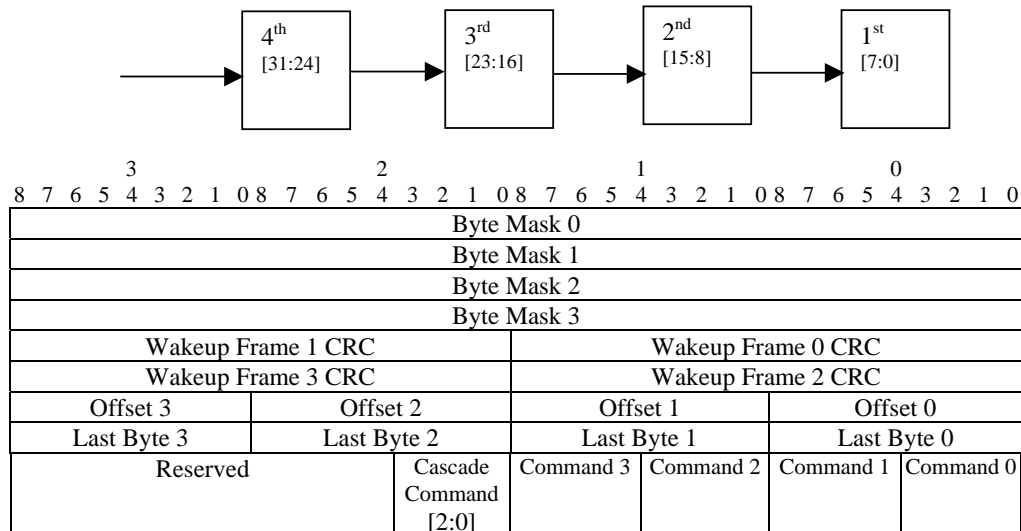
$4^{th}$ [31:24]

$3^{rd}$ [23:16]

$2^{nd}$ [15:8]

$1^{st}$ [7:0]

| 3 8 7 6 5 4 3 2 1 0 | 2 8 7 6 5 4 3 2 1 0 | 1 8 7 6 5 4 3 2 1 0 | 0 8 7 6 5 4 3 2 1 0 |
|---|---|---|---|
| Byte Mask 0 | | | |
| Byte Mask 1 | | | |
| Byte Mask 2 | | | |
| Byte Mask 3 | | | |
| Wakeup Frame 1 CRC | | Wakeup Frame 0 CRC | |
| Wakeup Frame 3 CRC | | Wakeup Frame 2 CRC | |
| Offset 3 | Offset 2 | Offset 1 | Offset 0 |
| Last Byte 3 | Last Byte 2 | Last Byte 1 | Last Byte 0 |

| Reserved | Cascade Command [2:0] | Command 3 | Command 2 | Command 1 | Command 0 |
|---|---|---|---|---|---|